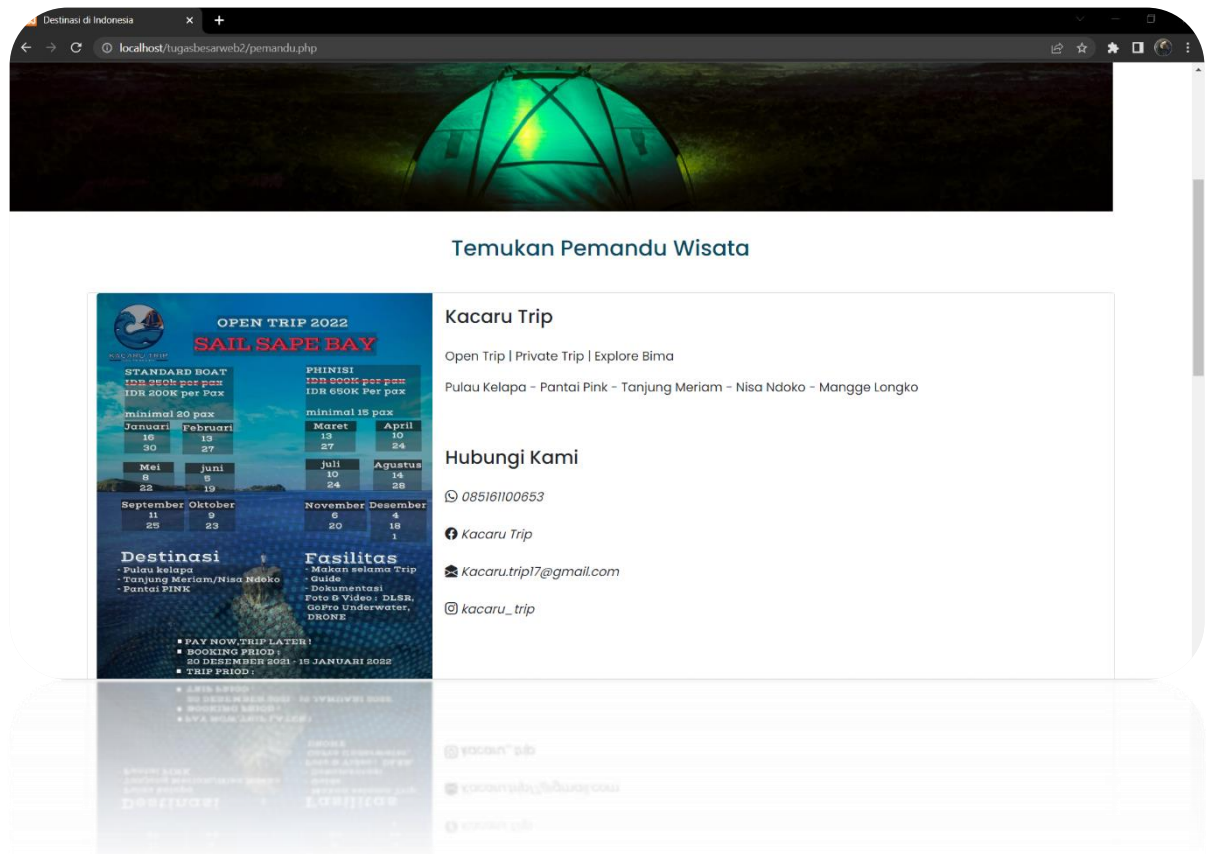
Destinasi di Indonesia
localhost/tugasbesarweb2/pemandu.php

Temukan Pemandu Wisata

OPEN TRIP 2022
SAIL SAPE BAY
KACARU TRIP
STANDARD BOAT
IDR 250k per pax
IDR 200K per Pax
minimal 20 pax
PHINISI
IDR 900K per pax
IDR 650K Per pax
minimal 15 pax

| Januari | Februari | Maret | April |
|---|---|---|---|
| 16 30 | 13 27 | 13 27 | 10 24 |

| Mei | juni | juli | Agustus |
|---|---|---|---|
| 8 22 | 5 19 | 10 24 | 14 28 |

| September | Oktober | November | Desember |
|---|---|---|---|
| 11 25 | 9 23 | 6 20 | 4 18 1 |

Destinasi
- Pulau kelapa
- Tanjung Meriam/Nisa Ndoko
- Pantai PINK

Fasilitas
- Makan selama Trip
- Guide
- Dokumentasi
Foto & Video : DLSR, GoPro Underwater, DRONE

PAY NOW,TRIP LATER !
BOOKING PRIOD :
20 DESEMBER 2021 - 15 JANUARI 2022
TRIP PRIOD :

Kacaru Trip

Open Trip | Private Trip | Explore Bima

Pulau Kelapa - Pantai Pink - Tanjung Meriam - Nisa Ndoko - Mangge Longko

Hubungi Kami

085161100653

Kacaru Trip

Kacaru.trip17@gmail.com

kacaru_trip